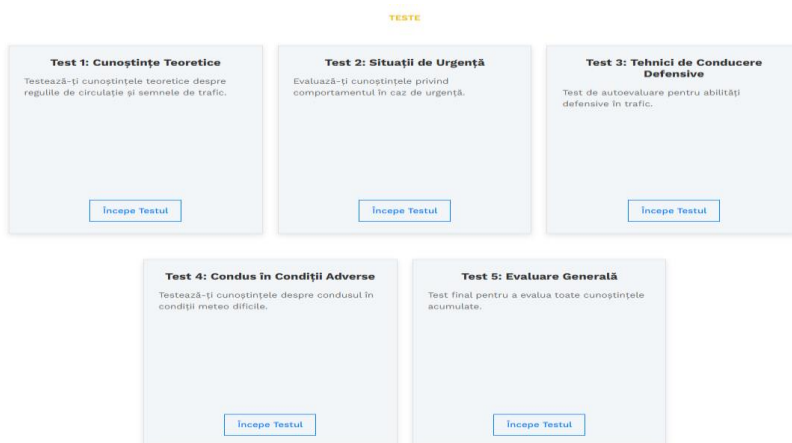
TESTE

Test 1: Cunoştinţe Teoretice

Testează-ţi cunoştinţele teoretice despre regulile de circulaţie şi semnele de trafic.

Începe Testul

Test 2: Situaţii de Urgenţă

Evaluează-ţi cunoştinţele privind comportamentul în caz de urgenţă.

Începe Testul

Test 3: Tehnici de Conducere Defensive

Test de autoevaluare pentru abilităţi defensive în trafic.

Începe Testul

Test 4: Condus în Condiţii Adverse

Testează-ţi cunoştinţele despre condusul în condiţii meteo dificile.

Începe Testul

Test 5: Evaluare Generală

Test final pentru a evalua toate cunoştinţele acumulate.

Începe Testul